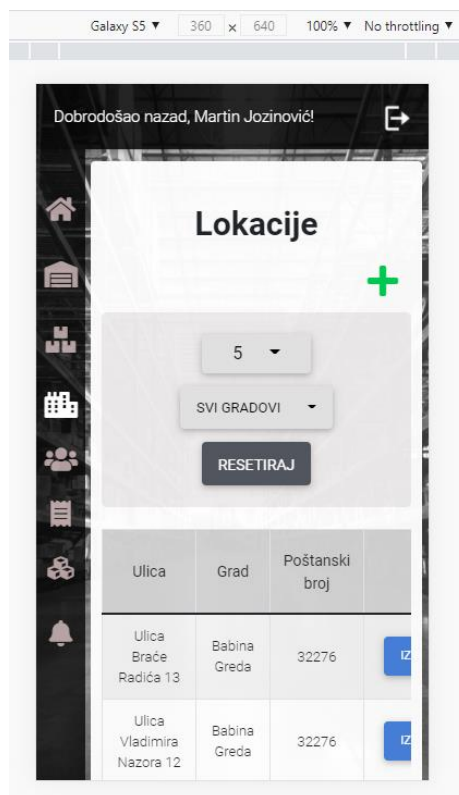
Galaxy S5 ▼ 360 x 640 100% ▼ No throttling ▼

Dobrodošao nazad, Martin Jozinović!

Lokacije

5

SVI GRADOVI

RESETIRAJ

| Ulica | Grad | Poštanski broj | |
|---|---|---|---|
| Ulica Braće Radića 13 | Babina Greda | 32276 | IZ |
| Ulica Vladimira Nazora 12 | Babina Greda | 32276 | IZ |